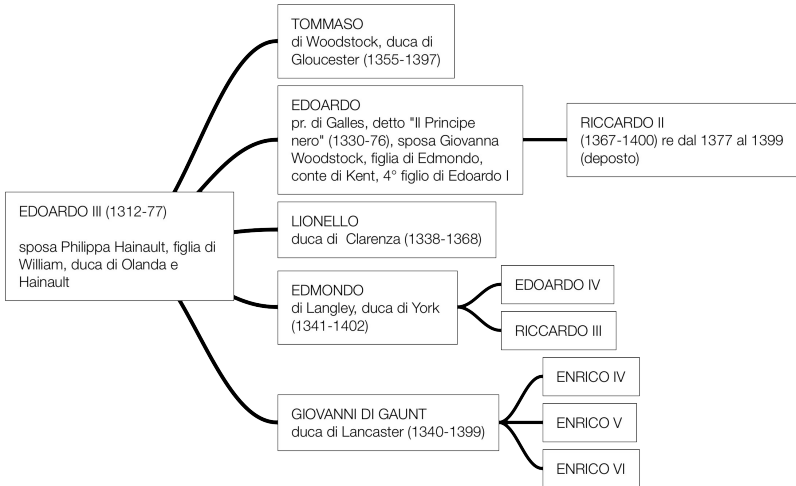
TOMMASO
di Woodstock, duca di Gloucester (1355-1397)

EDOARDO
pr. di Galles, detto "Il Principe nero" (1330-76), sposa Giovanna Woodstock, figlia di Edmondo, conte di Kent, 4° figlio di Edoardo I

RICCARDO II
(1367-1400) re dal 1377 al 1399 (deposto)

EDOARDO III (1312-77)

sposa Philippa Hainault, figlia di William, duca di Olanda e Hainault

LIONELLO
duca di Clarenza (1338-1368)

EDMONDO
di Langley, duca di York (1341-1402)

EDOARDO IV

RICCARDO III

GIOVANNI DI GAUNT
duca di Lancaster (1340-1399)

ENRICO IV

ENRICO V

ENRICO VI